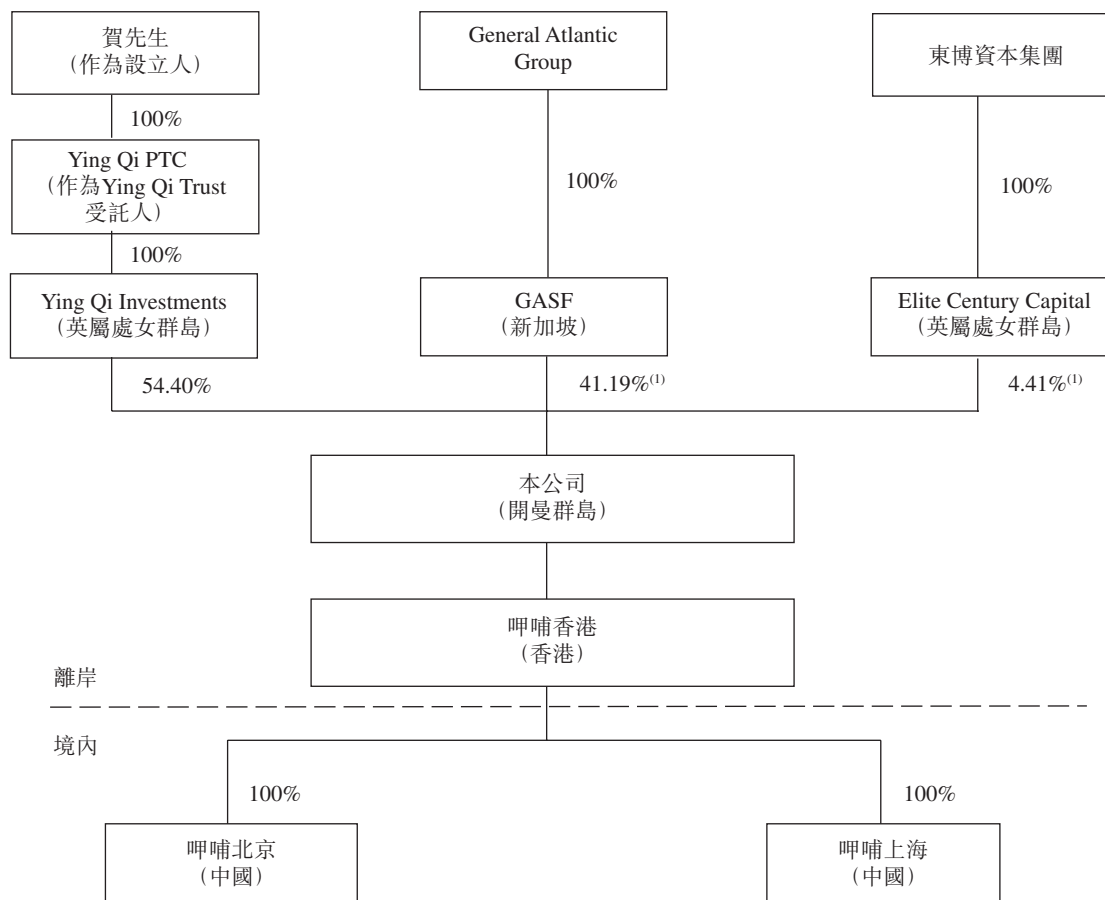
賀先生
(作為設立人)

100%

Ying Qi PTC
(作為Ying Qi Trust
受託人)

100%

Ying Qi Investments
(英屬處女群島)

54.40%

General Atlantic
Group

100%

GASF
(新加坡)

41.19%$^{(1)}$

東博資本集團

100%

Elite Century Capital
(英屬處女群島)

4.41%$^{(1)}$

本公司
(開曼群島)

呷哺香港
(香港)

離岸

境內

100%

呷哺北京
(中國)

100%

呷哺上海
(中國)